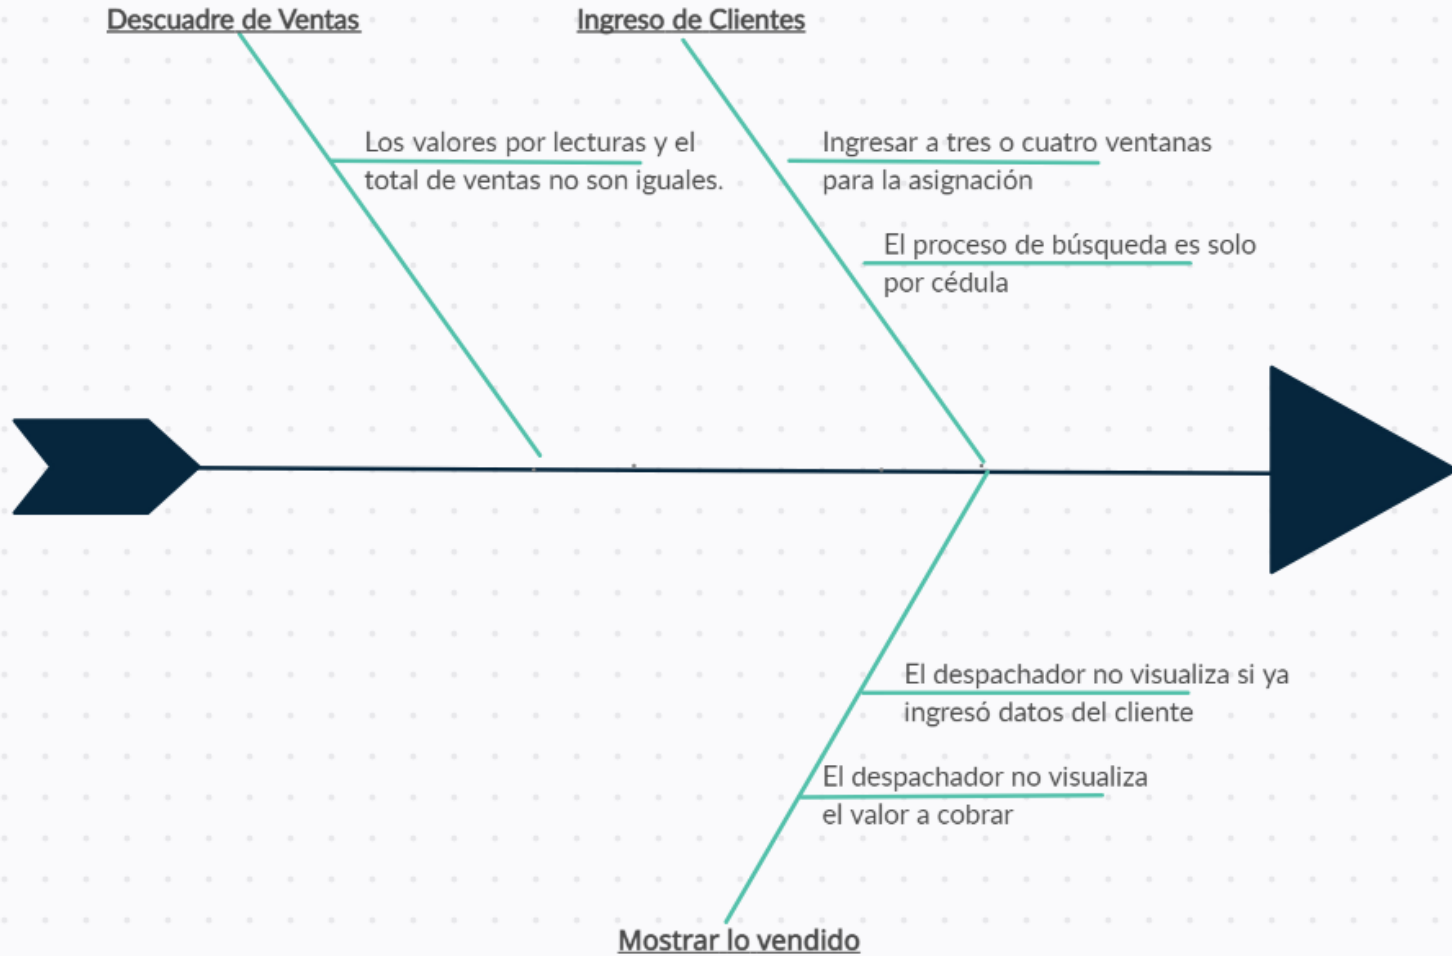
Descuadre de Ventas

Ingreso de Clientes

Los valores por lecturas y el total de ventas no son iguales.

Ingresar a tres o cuatro ventanas para la asignación

El proceso de búsqueda es solo por cédula

El despachador no visualiza si ya ingresó datos del cliente

El despachador no visualiza el valor a cobrar

Mostrar lo vendido